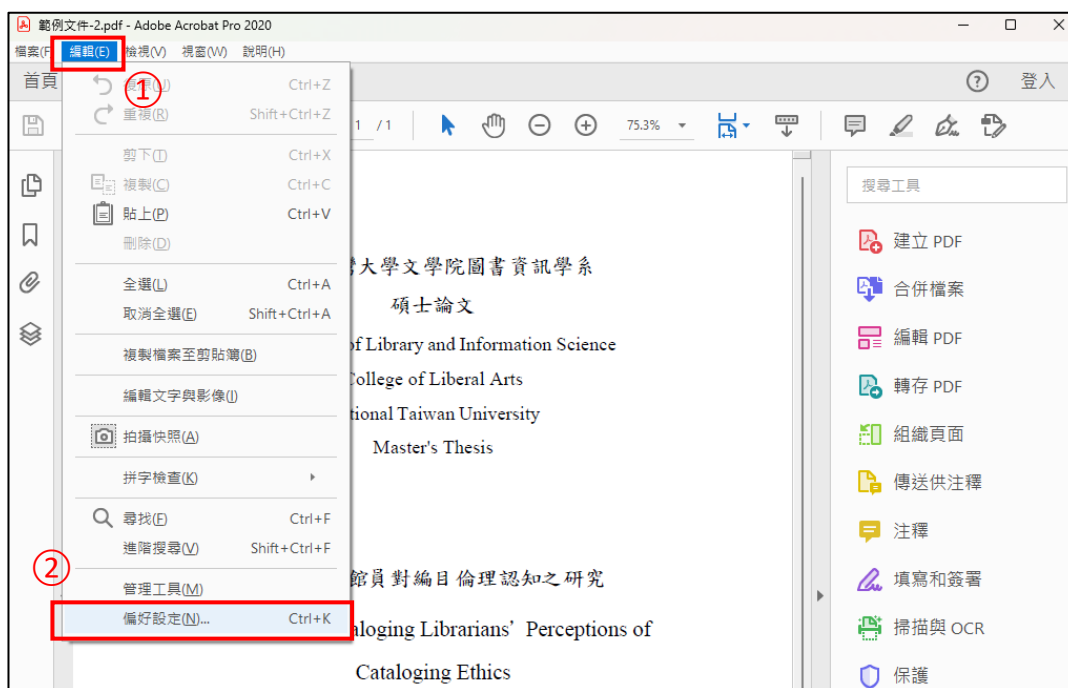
範例文件-2.pdf - Adobe Acrobat Pro 2020

檔案(F) 編輯(E) 檢視(V) 視窗(W) 說明(H)

首頁

① 復原(U) Ctrl+Z
重複(R) Shift+Ctrl+Z
剪下(T) Ctrl+X
複製(C) Ctrl+C
貼上(P) Ctrl+V
刪除(D)
全選(L) Ctrl+A
取消全選(E) Shift+Ctrl+A
複製檔案至剪貼簿(B)
編輯文字與影像(I)
拍攝快照(A)
拼字檢查(K)
尋找(F) Ctrl+F
進階搜尋(V) Shift+Ctrl+F
② 管理工具(M)
偏好設定(N)... Ctrl+K

?
登入

1 / 1
75.3%

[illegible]大學文學院圖書資訊學系
碩士論文
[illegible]f Library and Information Science
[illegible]ollege of Liberal Arts
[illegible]tional Taiwan University
Master's Thesis

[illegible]館員對編目倫理認知之研究
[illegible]aloging Librarians’ Perceptions of
Cataloging Ethics

搜尋工具
建立 PDF
合併檔案
編輯 PDF
轉存 PDF
組織頁面
傳送供注釋
注釋
填寫和簽署
掃描與 OCR
保護